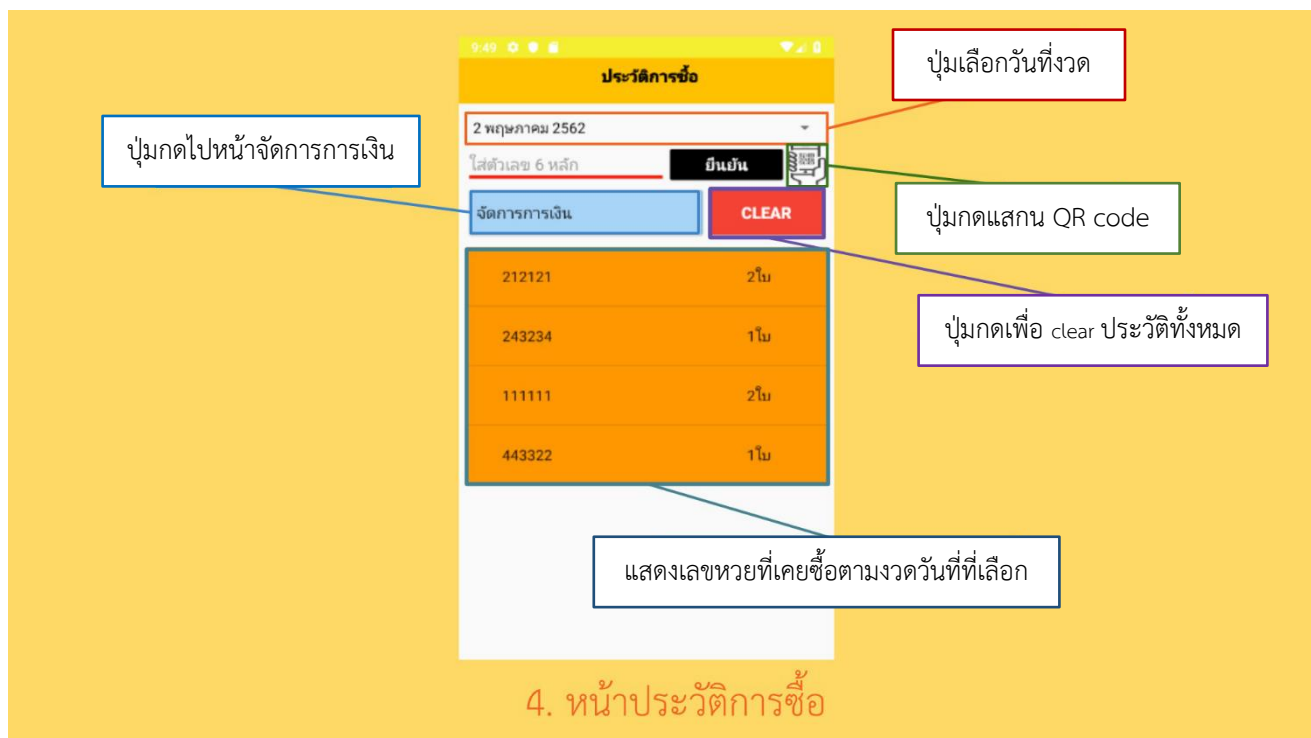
9:49

ประวัติการซื้อ

ปุ่มเลือกวันที่งวด

2 พฤษภาคม 2562

ปุ่มกดไปหน้าจัดการการเงิน

ใส่ตัวเลข 6 หลัก

ยืนยัน

จัดการการเงิน

CLEAR

ปุ่มกดแสกน QR code

| 212121 | 2ใบ |
|---|---|
| 243234 | 1ใบ |
| 111111 | 2ใบ |
| 443322 | 1ใบ |

ปุ่มกดเพื่อ clear ประวัติทั้งหมด

แสดงเลขหวยที่เคยซื้อตามงวดวันที่ที่เลือก

4. หน้าประวัติการซื้อ